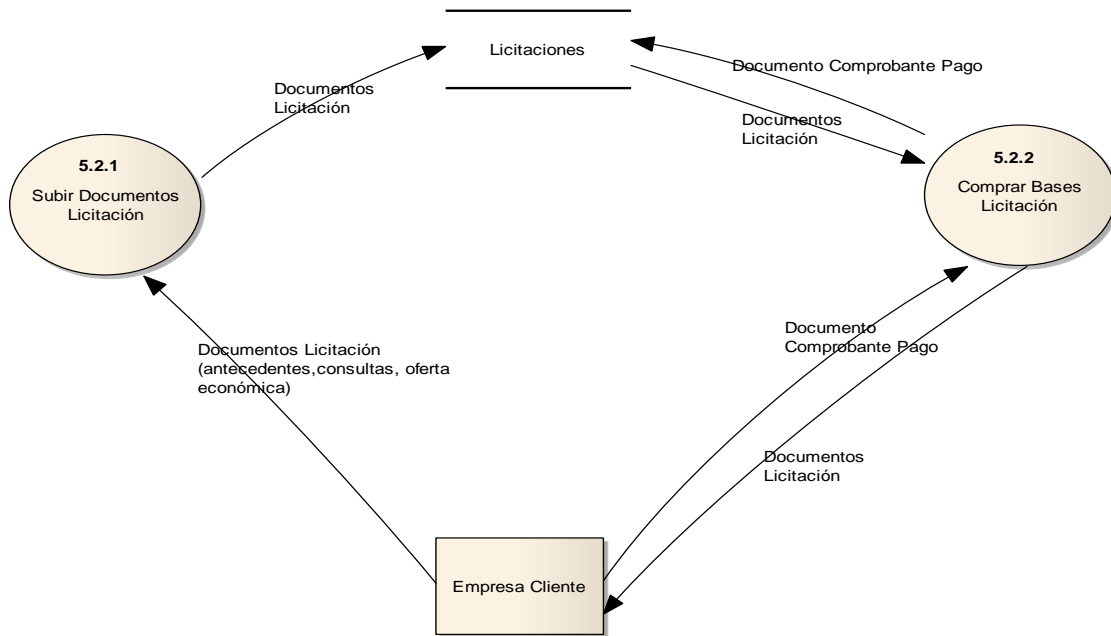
Licitaciones

Documentos Licitación

Documento Comprobante Pago

Documentos Licitación

5.2.1
Subir Documentos Licitación

5.2.2
Comprar Bases Licitación

Documentos Licitación (antecedentes,consultas, oferta económica)

Documento Comprobante Pago

Documentos Licitación

Empresa Cliente